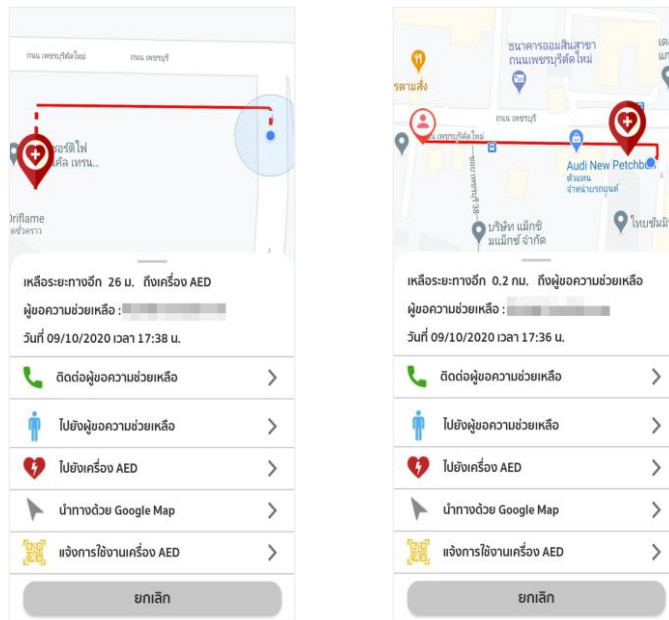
ถนน เพชรบุรีตัดใหม่
ถนน เพชรบุรี
ขอร์ดไฟ
ตัล เพรน...
Oriflame
ตช้าคราว

เหลือระยะทางอีก 26 ม. ถึงเครื่อง AED
ผู้ขอความช่วยเหลือ : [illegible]
วันที่ 09/10/2020 เวลา 17:38 น.

ติดต่อผู้ขอความช่วยเหลือ
ไปยังผู้ขอความช่วยเหลือ
ไปยังเครื่อง AED
นำทางด้วย Google Map
แจ้งการใช้งานเครื่อง AED
ยกเลิก

ธนาคารออมสินสาขา ถนนเพชรบุรีตัดใหม่
รตามสั่ง
ถนน เพชรบุรี
ถนน เพชรบุรีตัดใหม่
Audi New Petchbu
ตัวแทน จำหน่ายรถยนต์
บริษัท แม็กซิ แมกซ์ จำกัด
ไทยซัม

เหลือระยะทางอีก 0.2 กม. ถึงผู้ขอความช่วยเหลือ
ผู้ขอความช่วยเหลือ : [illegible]
วันที่ 09/10/2020 เวลา 17:36 น.

ติดต่อผู้ขอความช่วยเหลือ
ไปยังผู้ขอความช่วยเหลือ
ไปยังเครื่อง AED
นำทางด้วย Google Map
แจ้งการใช้งานเครื่อง AED
ยกเลิก